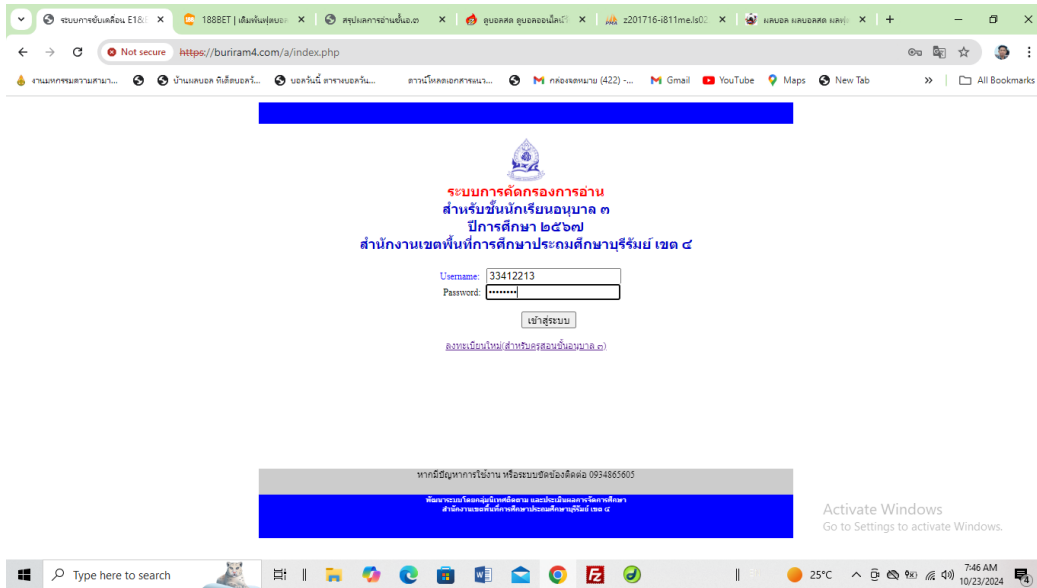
ระบบการขับเคลื่อน E1&I ×
188BET | เดิมพันฟุตบอล ×
สรุปผลการอ่านชั้นอ.๓ ×
ดูบอลสด ดูบอลออนไลน์ ×
z201716-i811me.ls02 ×
ผลบอล ผลบอลสด ผลฟุ ×
+

Not secure https://buriram4.com/a/index.php

งานมหกรรมความสามา... บ้านผลบอล ทีเด็ดบอลวั... บอลวันนี้ ตารางบอลวัน... ดาวน์โหลดเอกสารแนว... กล่องจดหมาย (422) -... Gmail YouTube Maps New Tab » All Bookmarks

ระบบการคัดกรองการอ่าน
สำหรับชั้นนักเรียนอนุบาล ๓
ปีการศึกษา ๒๕๖๗
สำนักงานเขตพื้นที่การศึกษาประถมศึกษาบุรีรัมย์ เขต ๔

Username: 33412213
Password: ••••••••

เข้าสู่ระบบ

ลงทะเบียนใหม่(สำหรับครูสอนชั้นอนุบาล ๓)

หากมีปัญหาการใช้งาน หรือระบบขัดข้องติดต่อ 0934865605

พัฒนาระบบโดยกลุ่มนิเทศติดตาม และประเมินผลการจัดการศึกษา
สำนักงานเขตพื้นที่การศึกษาประถมศึกษาบุรีรัมย์ เขต ๔

Activate Windows
Go to Settings to activate Windows.

Type here to search
25°C
7:46 AM
10/23/2024